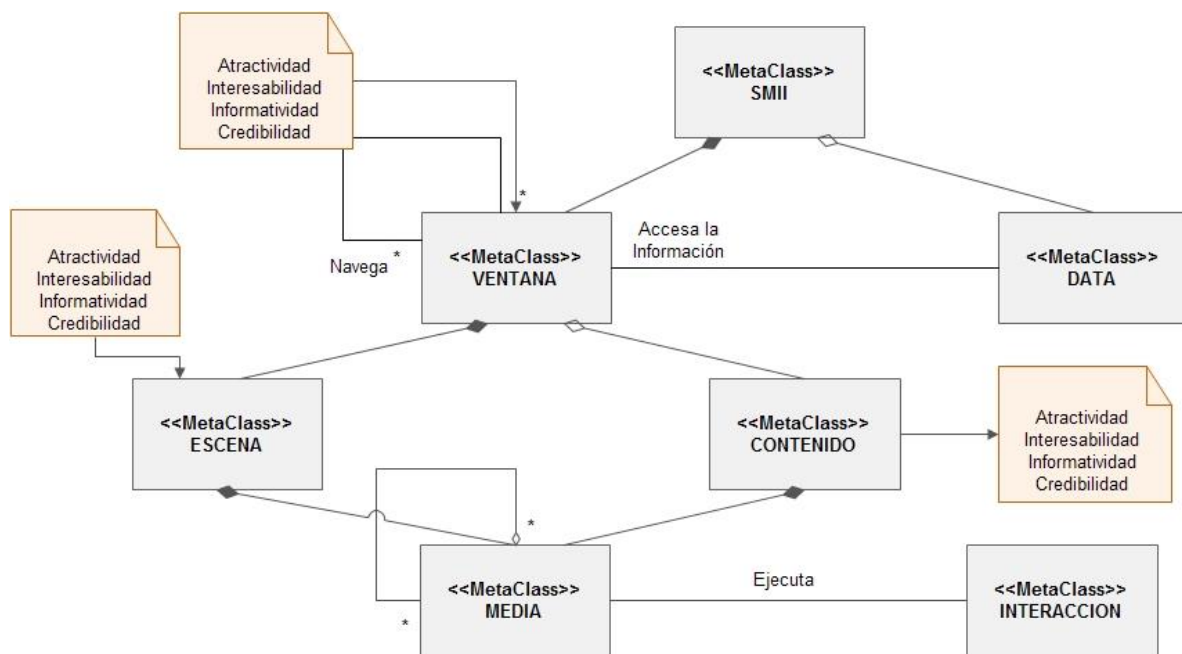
Atractividad
Interesabilidad
Informatividad
Credibilidad

<<MetaClass>>
SMII

*

Navega *

<<MetaClass>>
VENTANA

Accesa la Información

<<MetaClass>>
DATA

Atractividad
Interesabilidad
Informatividad
Credibilidad

<<MetaClass>>
ESCENA

<<MetaClass>>
CONTENIDO

Atractividad
Interesabilidad
Informatividad
Credibilidad

*

<<MetaClass>>
MEDIA

*

Ejecuta

<<MetaClass>>
INTERACCION